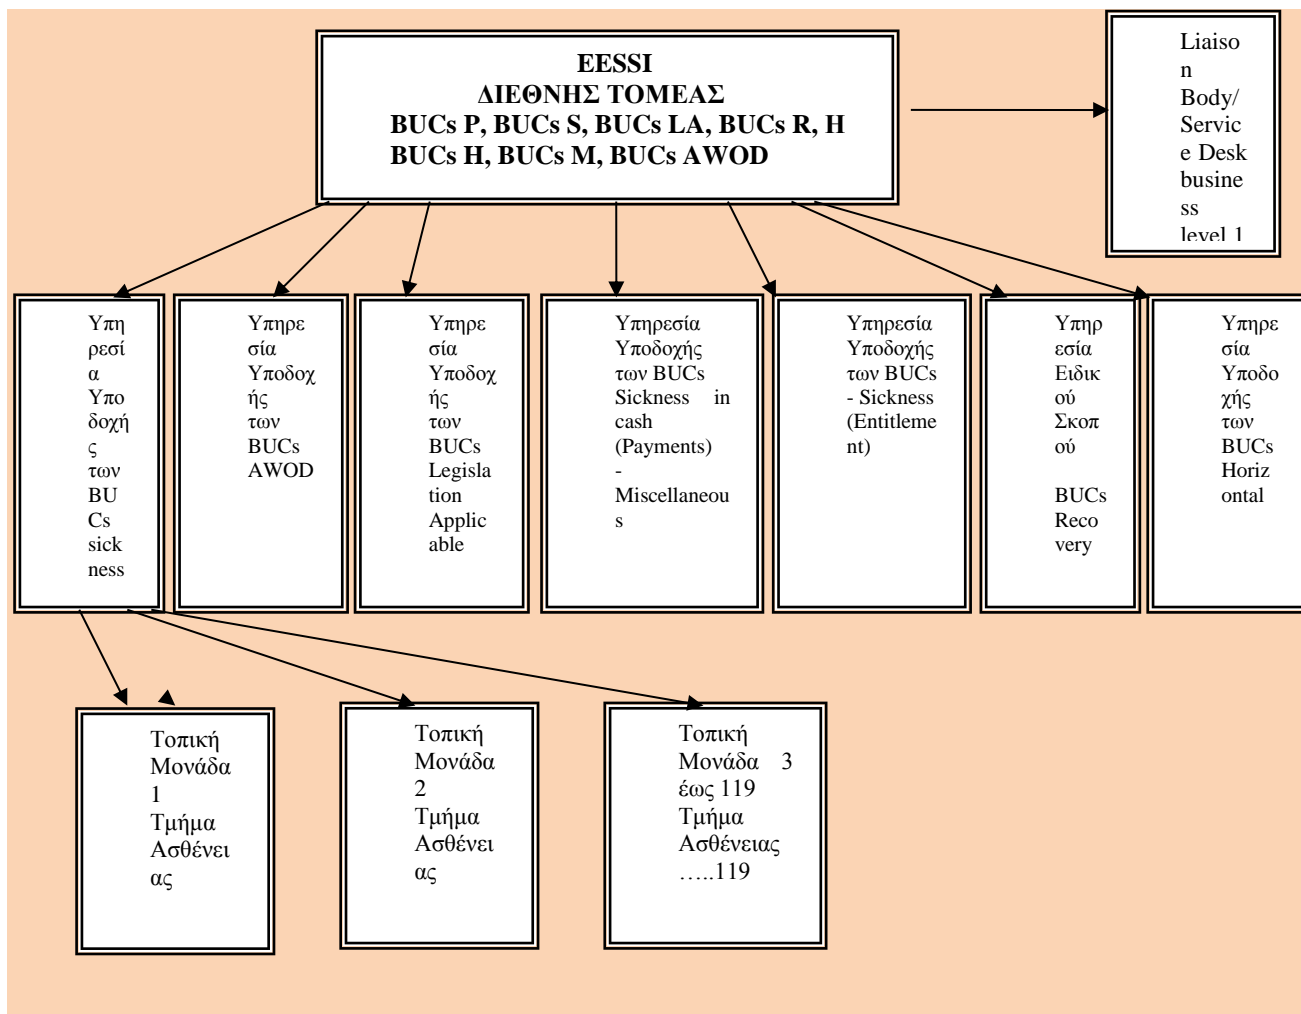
EESSI
ΔΙΕΘΝΗΣ ΤΟΜΕΑΣ
BUCs P, BUCs S, BUCs LA, BUCs R, H
BUCs H, BUCs M, BUCs AWOD

Liaison Body/ Service Desk business level 1

Υπηρεσία Υποδοχής των BUCs sickness

Υπηρεσία Υποδοχής των BUCs AWOD

Υπηρεσία Υποδοχής των BUCs Legislation Applicable

Υπηρεσία Υποδοχής των BUCs Sickness in cash (Payments) - Miscellaneous

Υπηρεσία Υποδοχής των BUCs - Sickness (Entitlement)

Υπηρεσία Ειδικού Σκοπού

BUCs Recovery

Υπηρεσία Υποδοχής των BUCs Horizontal

Τοπική Μονάδα 1 Τμήμα Ασθένειας

Τοπική Μονάδα 2 Τμήμα Ασθένειας

Τοπική Μονάδα 3 έως 119 Τμήμα Ασθένειας …..119